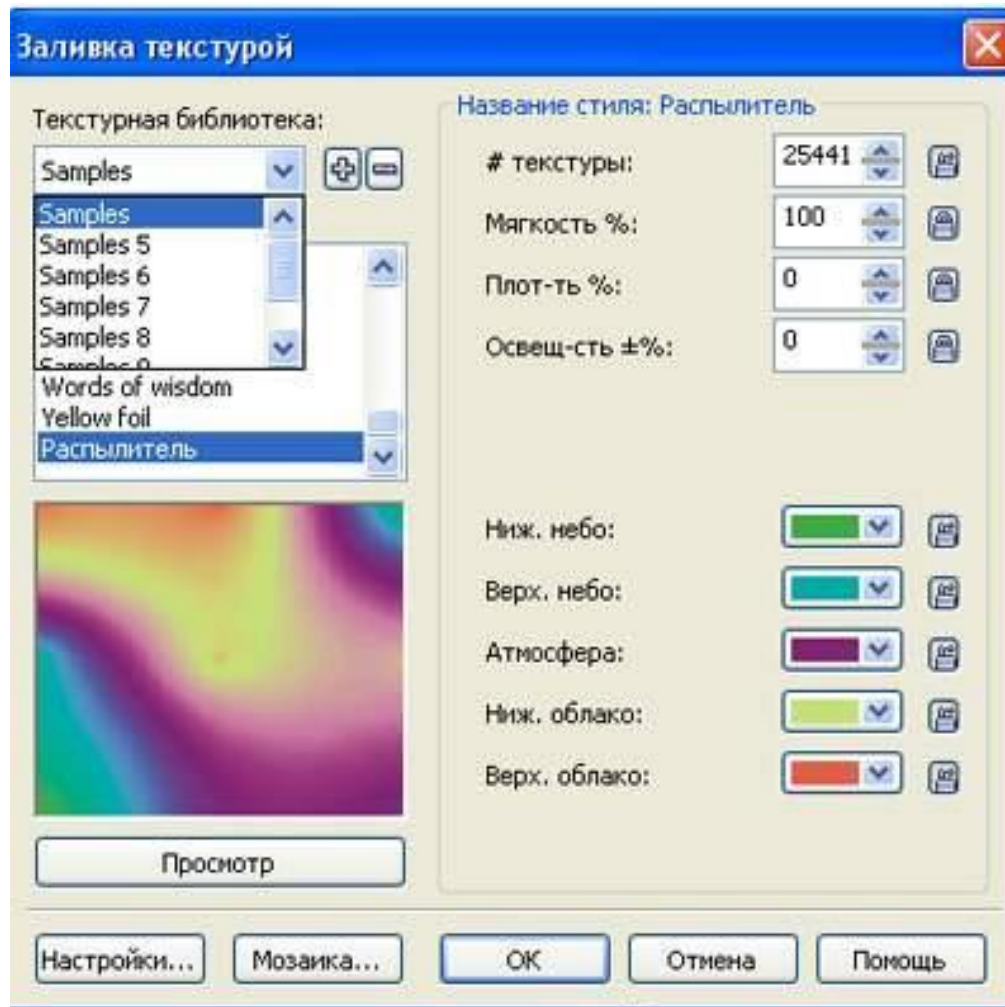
Заливка текстурой

Текстурная библиотека:

Samples

Samples
Samples 5
Samples 6
Samples 7
Samples 8
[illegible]
Words of wisdom
Yellow foil
Распылитель

Просмотр

Название стиля: Распылитель

# текстуры: 25441

Мягкость %: 100

Плот-ть %: 0

Освещ-сть ±%: 0

Ниж. небо:

Верх. небо:

Атмосфера:

Ниж. облако:

Верх. облако:

Настройки...

Мозаика...

OK

Отмена

Помощь